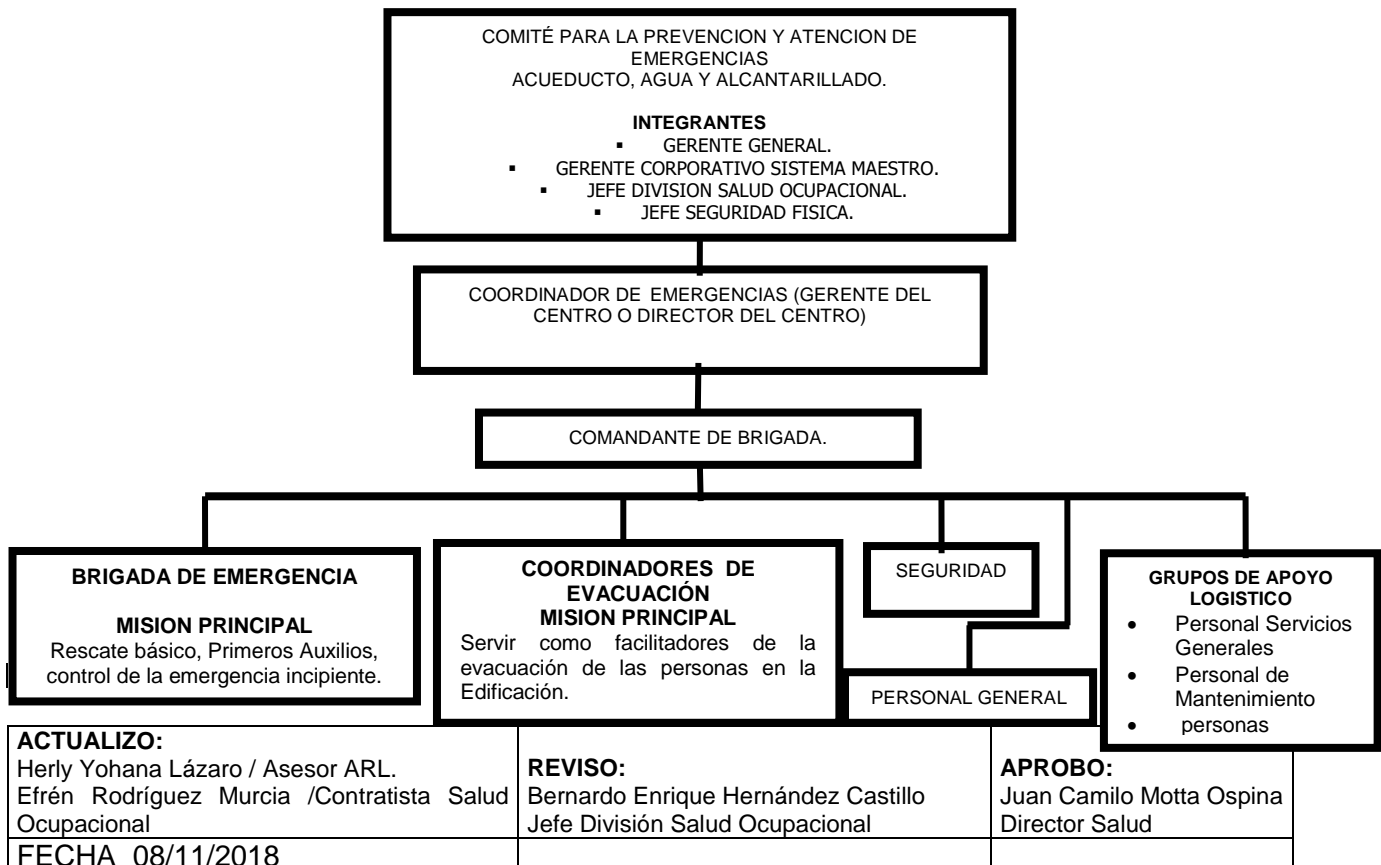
COMITÉ PARA LA PREVENCION Y ATENCION DE EMERGENCIAS
ACUEDUCTO, AGUA Y ALCANTARILLADO.

INTEGRANTES
- GERENTE GENERAL.
- GERENTE CORPORATIVO SISTEMA MAESTRO.
- JEFE DIVISION SALUD OCUPACIONAL.
- JEFE SEGURIDAD FISICA.

COORDINADOR DE EMERGENCIAS (GERENTE DEL CENTRO O DIRECTOR DEL CENTRO)

COMANDANTE DE BRIGADA.

BRIGADA DE EMERGENCIA

MISION PRINCIPAL
Rescate básico, Primeros Auxilios, control de la emergencia incipiente.

COORDINADORES DE EVACUACIÓN
MISION PRINCIPAL
Servir como facilitadores de la evacuación de las personas en la Edificación.

SEGURIDAD

PERSONAL GENERAL

GRUPOS DE APOYO LOGISTICO
- Personal Servicios Generales
- Personal de Mantenimiento
- personas

| ACTUALIZO: Herly Yohana Lázaro / Asesor ARL. Efrén Rodríguez Murcia /Contratista Salud Ocupacional | REVISO: Bernardo Enrique Hernández Castillo Jefe División Salud Ocupacional | APROBO: Juan Camilo Motta Ospina Director Salud |
|---|---|---|
| FECHA 08/11/2018 | | |